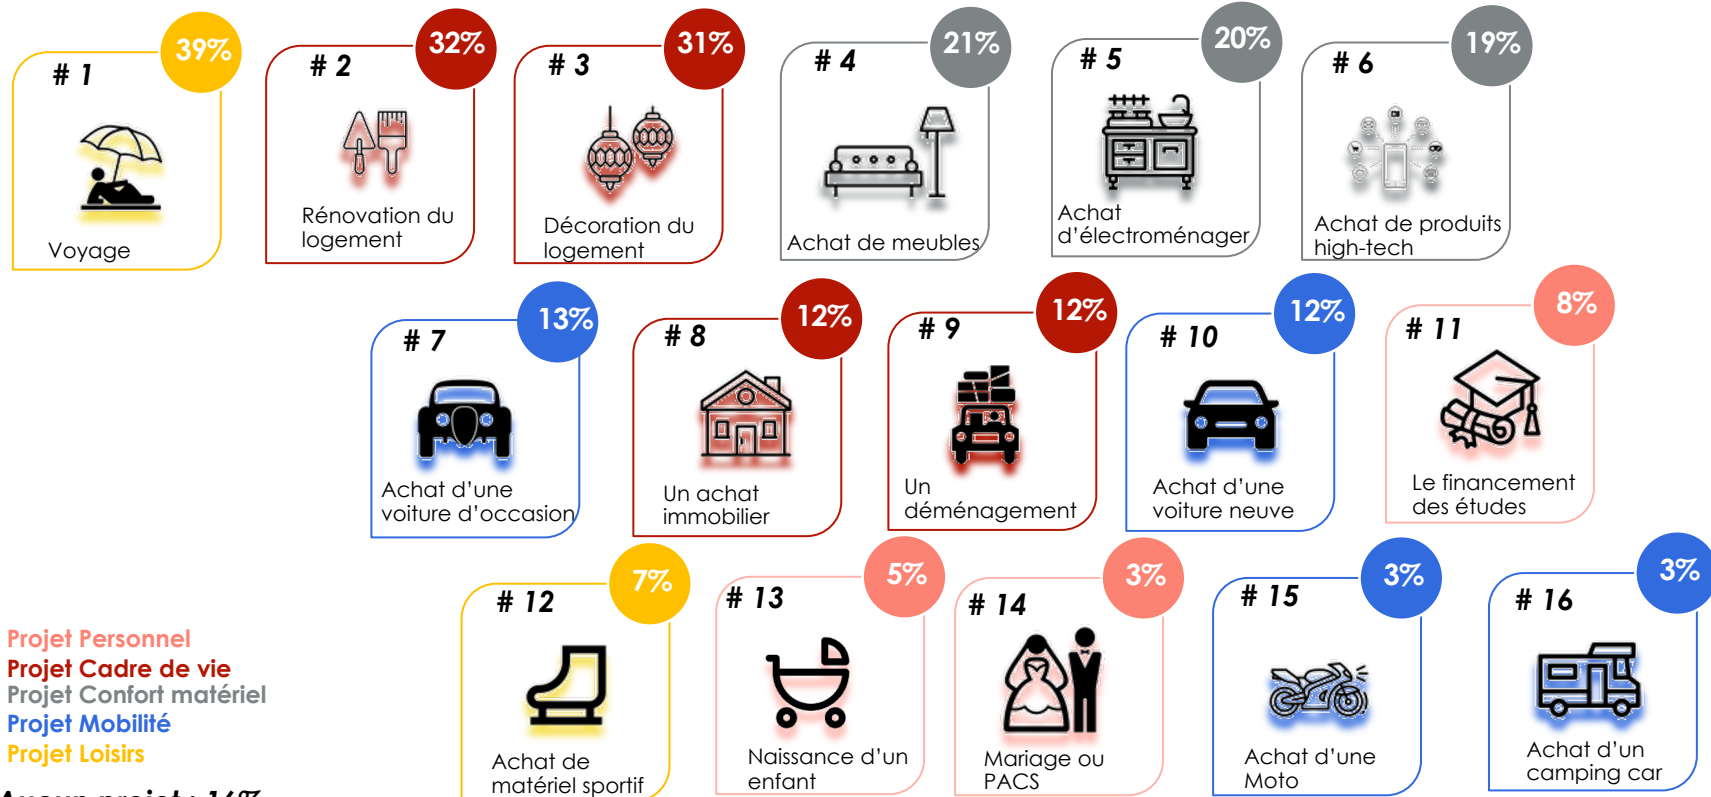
# 1
39%
Voyage

# 2
32%
Rénovation du logement

# 3
31%
Décoration du logement

# 4
21%
Achat de meubles

# 5
20%
Achat d'électroménager

# 6
19%
Achat de produits high-tech

# 7
13%
Achat d'une voiture d'occasion

# 8
12%
Un achat immobilier

# 9
12%
Un déménagement

# 10
12%
Achat d'une voiture neuve

# 11
8%
Le financement des études

Projet Personnel
Projet Cadre de vie
Projet Confort matériel
Projet Mobilité
Projet Loisirs

# 12
7%
Achat de matériel sportif

# 13
5%
Naissance d'un enfant

# 14
3%
Mariage ou PACS

# 15
3%
Achat d'une Moto

# 16
3%
Achat d'un camping car

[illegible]